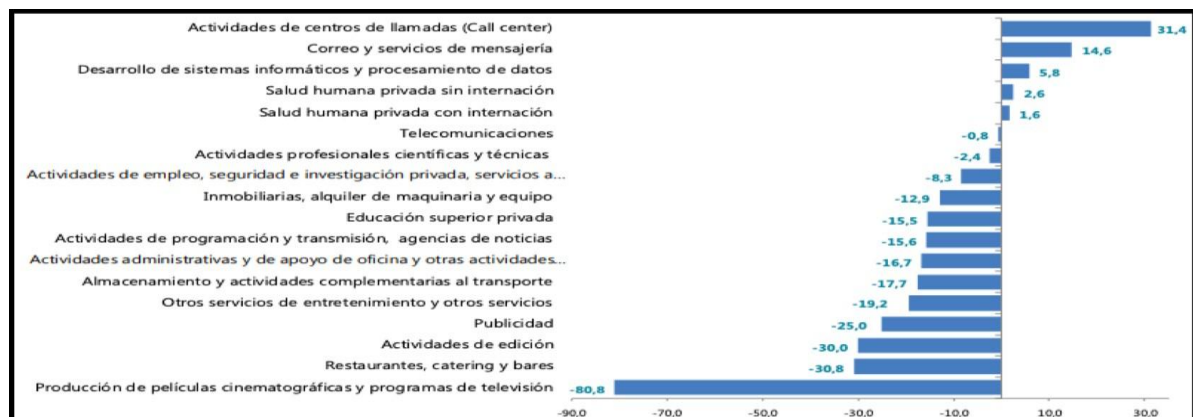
| Actividad | Valor |
|---|---|
| Actividades de centros de llamadas (Call center) | 31,4 |
| Correo y servicios de mensajería | 14,6 |
| Desarrollo de sistemas informáticos y procesamiento de datos | 5,8 |
| Salud humana privada sin internación | 2,6 |
| Salud humana privada con internación | 1,6 |
| Telecomunicaciones | -0,8 |
| Actividades profesionales científicas y técnicas | -2,4 |
| Actividades de empleo, seguridad e investigación privada, servicios a... | -8,3 |
| Inmobiliarias, alquiler de maquinaria y equipo | -12,9 |
| Educación superior privada | -15,5 |
| Actividades de programación y transmisión, agencias de noticias | -15,6 |
| Actividades administrativas y de apoyo de oficina y otras actividades... | -16,7 |
| Almacenamiento y actividades complementarias al transporte | -17,7 |
| Otros servicios de entretenimiento y otros servicios | -19,2 |
| Publicidad | -25,0 |
| Actividades de edición | -30,0 |
| Restaurantes, catering y bares | -30,8 |
| Producción de películas cinematográficas y programas de televisión | -80,8 |

-90,0 -70,0 -50,0 -30,0 -10,0 10,0 30,0